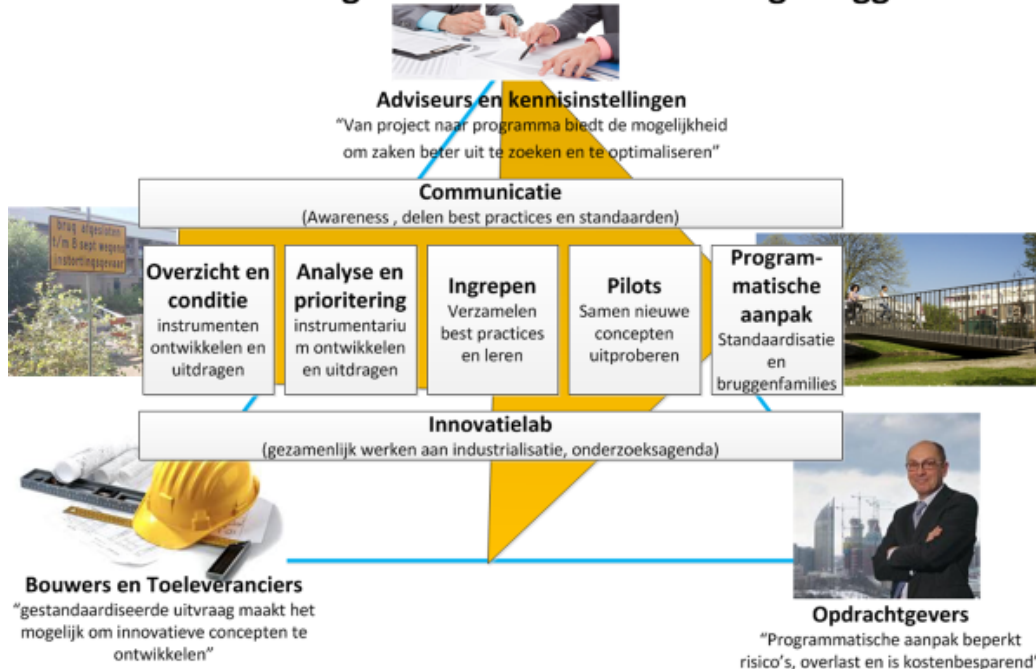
Adviseurs en kennisinstellingen
"Van project naar programma biedt de mogelijkheid om zaken beter uit te zoeken en te optimaliseren"

Communicatie
(Awareness , delen best practices en standaarden)

brug afgesloten t/m 8 sept wegens instortingsgevaar

Overzicht en conditie
instrumenten ontwikkelen en uitdragen

Analyse en prioritering
instrumentarium ontwikkelen en uitdragen

Ingrepen
Verzamelen best practices en leren

Pilots
Samen nieuwe concepten uitproberen

Programmatische aanpak
Standaardisatie en bruggenfamilies

Innovatielab
(gezamenlijk werken aan industrialisatie, onderzoeksagenda)

Bouwers en Toeleveranciers
"gestandaardiseerde uitvraag maakt het mogelijk om innovatieve concepten te ontwikkelen"

Opdrachtgevers
"Programmatische aanpak beperkt risico's, overlast en is kostenbesparend"